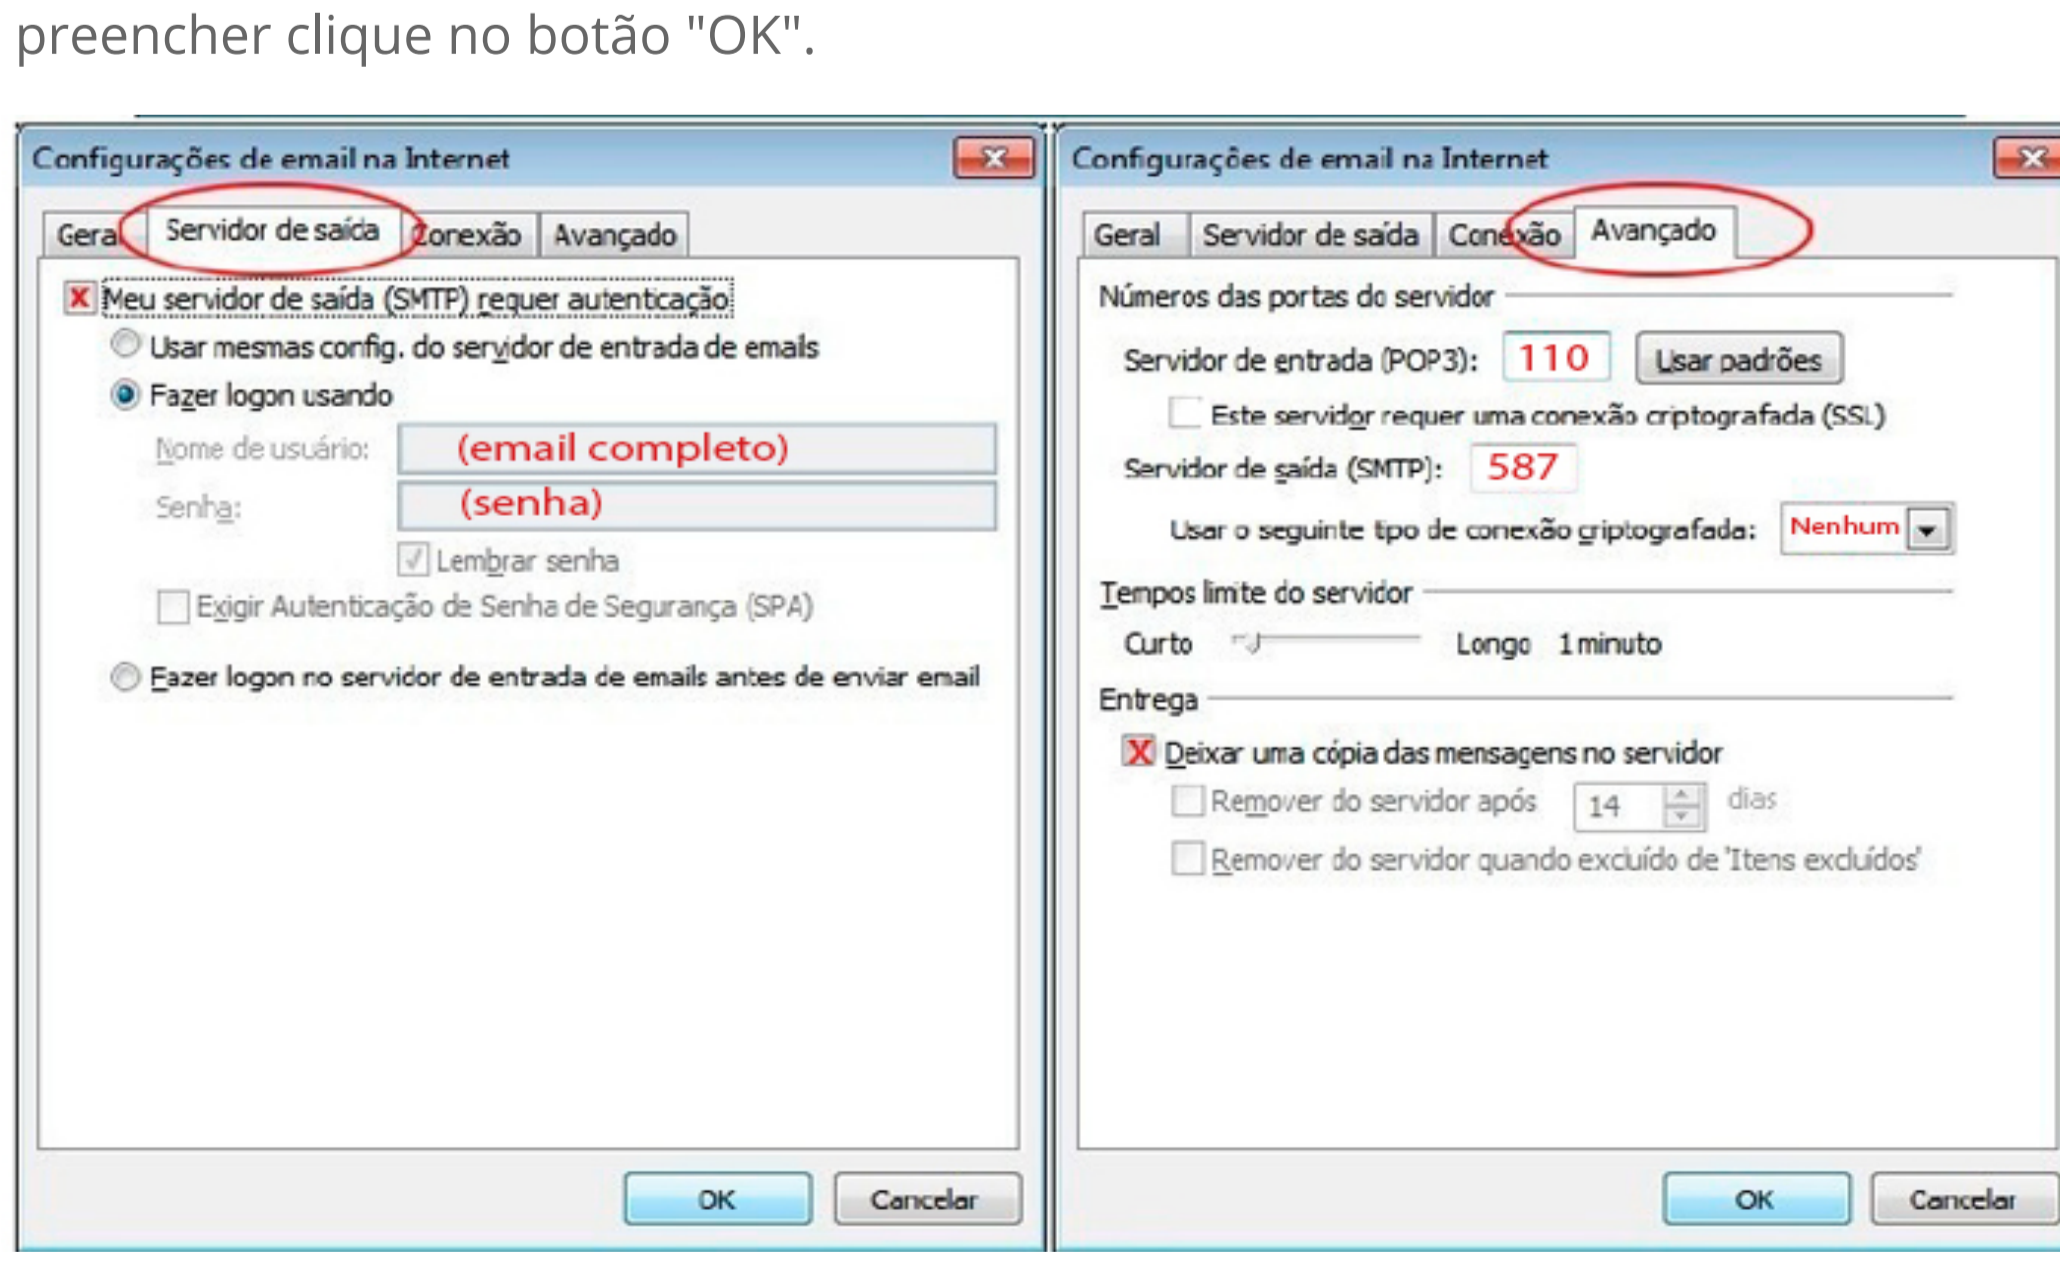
preencher clique no botão "OK".

Configurações de email na Internet

Geral | Servidor de saída | Conexão | Avançado

X Meu servidor de saída (SMTP) requer autenticação

Usar mesmas config. do servidor de entrada de emails

Fazer logon usando

Nome de usuário: (email completo)

Senha: (senha)

Lembrar senha

Exigir Autenticação de Senha de Segurança (SPA)

Fazer logon no servidor de entrada de emails antes de enviar email

OK | Cancelar

Configurações de email na Internet

Geral | Servidor de saída | Conexão | Avançado

Números das portas do servidor

Servidor de entrada (POP3): 110 Usar padrões

Este servidor requer uma conexão criptografada (SSL)

Servidor de saída (SMTP): 587

Usar o seguinte tipo de conexão criptografada: Nenhum

Tempos limite do servidor

Curto Longo 1 minuto

Entrega

X Deixar uma cópia das mensagens no servidor

Remover do servidor após 14 dias

Remover do servidor quando excluído de 'Itens excluídos'

OK | Cancelar